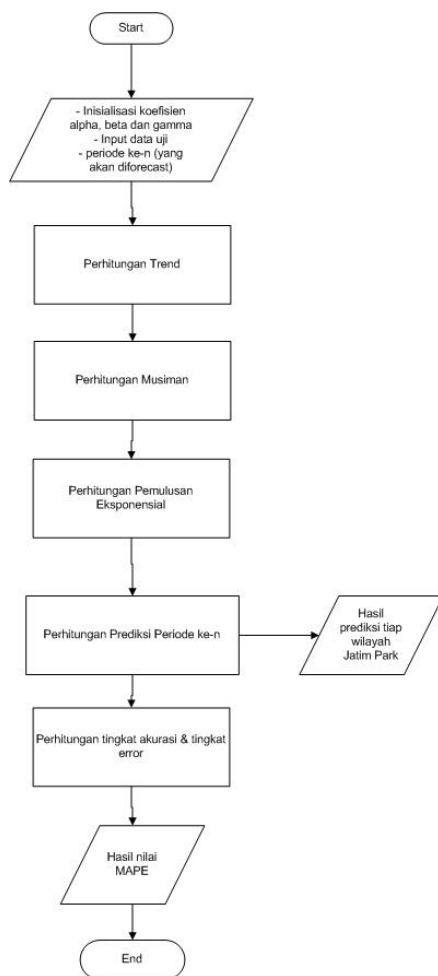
Start

- Inisialisasi koefisien alpha, beta dan gamma
- Input data uji
- periode ke-n (yang akan diforecast)

Perhitungan Trend

Perhitungan Musiman

Perhitungan Pemulusan Eksponensial

Perhitungan Prediksi Periode ke-n

Hasil prediksi tiap wilayah Jatim Park

Perhitungan tingkat akurasi & tingkat error

Hasil nilai MAPE

End